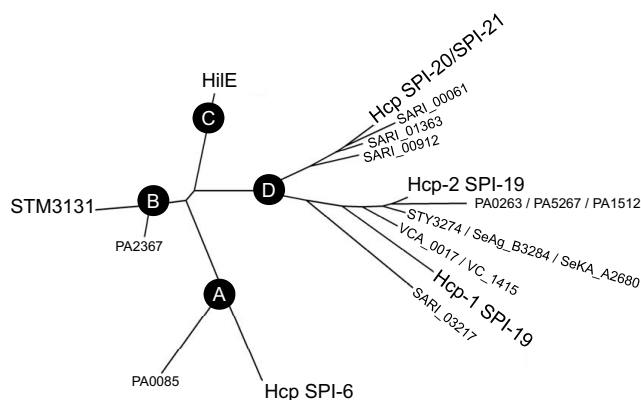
HilE
C
Hcp SPI-20/SPI-21
SARI_00061
SARI_01363
SARI_00912
STM3131
B
D
Hcp-2 SPI-19
PA0263 / PA5267 / PA1512
PA2367
STY3274 / SeAg_B3284 / SeKA_A2680
VCA_0017 / VC_1415
A
Hcp-1 SPI-19
SARI_03217
PA0085
Hcp SPI-6